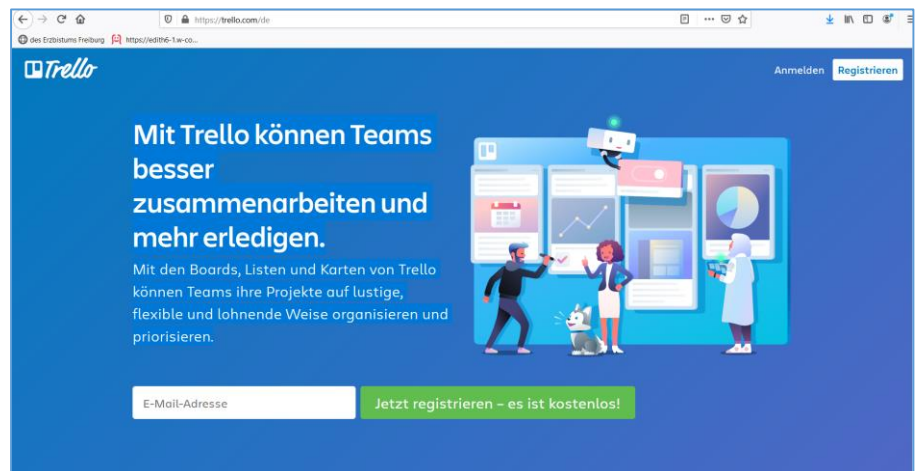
https://trello.com/de

des Erzbistums Freiburg https://edith6-1.w-co...

Trello

Anmelden Registrieren

Mit Trello können Teams besser zusammenarbeiten und mehr erledigen.

Mit den Boards, Listen und Karten von Trello können Teams ihre Projekte auf lustige, flexible und lohnende Weise organisieren und priorisieren.

E-Mail-Adresse

Jetzt registrieren – es ist kostenlos!